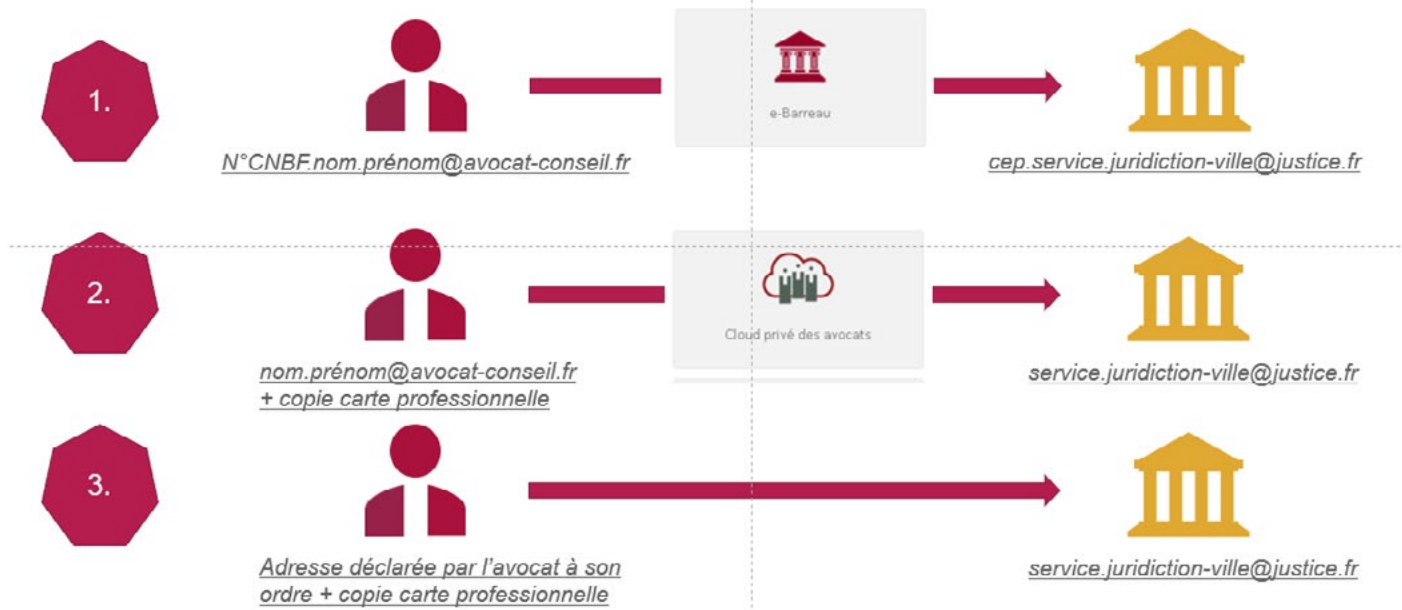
1.

e-Barreau

N°CNBF.nom.prénom@avocat-conseil.fr

cep.service.juridiction-ville@justice.fr

2.

Cloud privé des avocats

nom.prénom@avocat-conseil.fr + copie carte professionnelle

service.juridiction-ville@justice.fr

3.

Adresse déclarée par l'avocat à son ordre + copie carte professionnelle

service.juridiction-ville@justice.fr